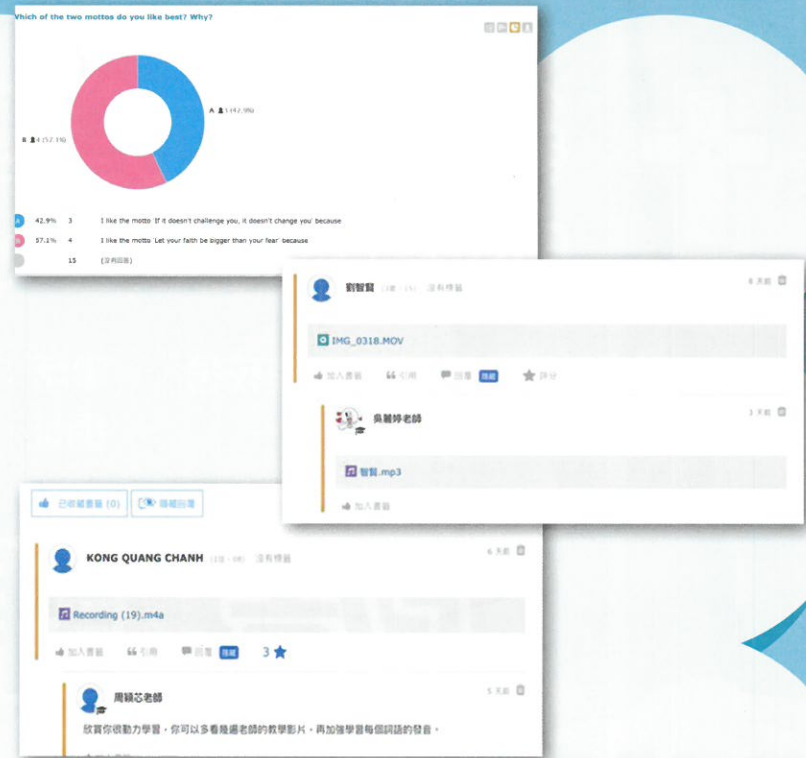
Which of the two mottos do you like best? Why?

A 3 (42.9%)

B 4 (57.1%)

| | | | |
|---|---|---|---|
| A | 42.9% | 3 | I like the motto 'If it doesn't challenge you, it doesn't change you' because |
| B | 57.1% | 4 | I like the motto 'Let your faith be bigger than your fear' because |
| | | 15 | (沒有回應) |

劉智賢 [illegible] 沒有標籤

8 天前

IMG_0318.MOV

加入書籤 引用 回覆 隱藏 評分

吳麗婷老師

3 天前

智賢.mp3

加入書籤

已收藏書籤 (0) 隱藏回覆

KONG QUANG CHANH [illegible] 沒有標籤

6 天前

Recording (19).m4a

加入書籤 引用 回覆 隱藏 3

周穎芯老師

5 天前

欣賞你很勤力學習，你可以多看陸週老師的教學影片，再加強學習每個詞語的發音。